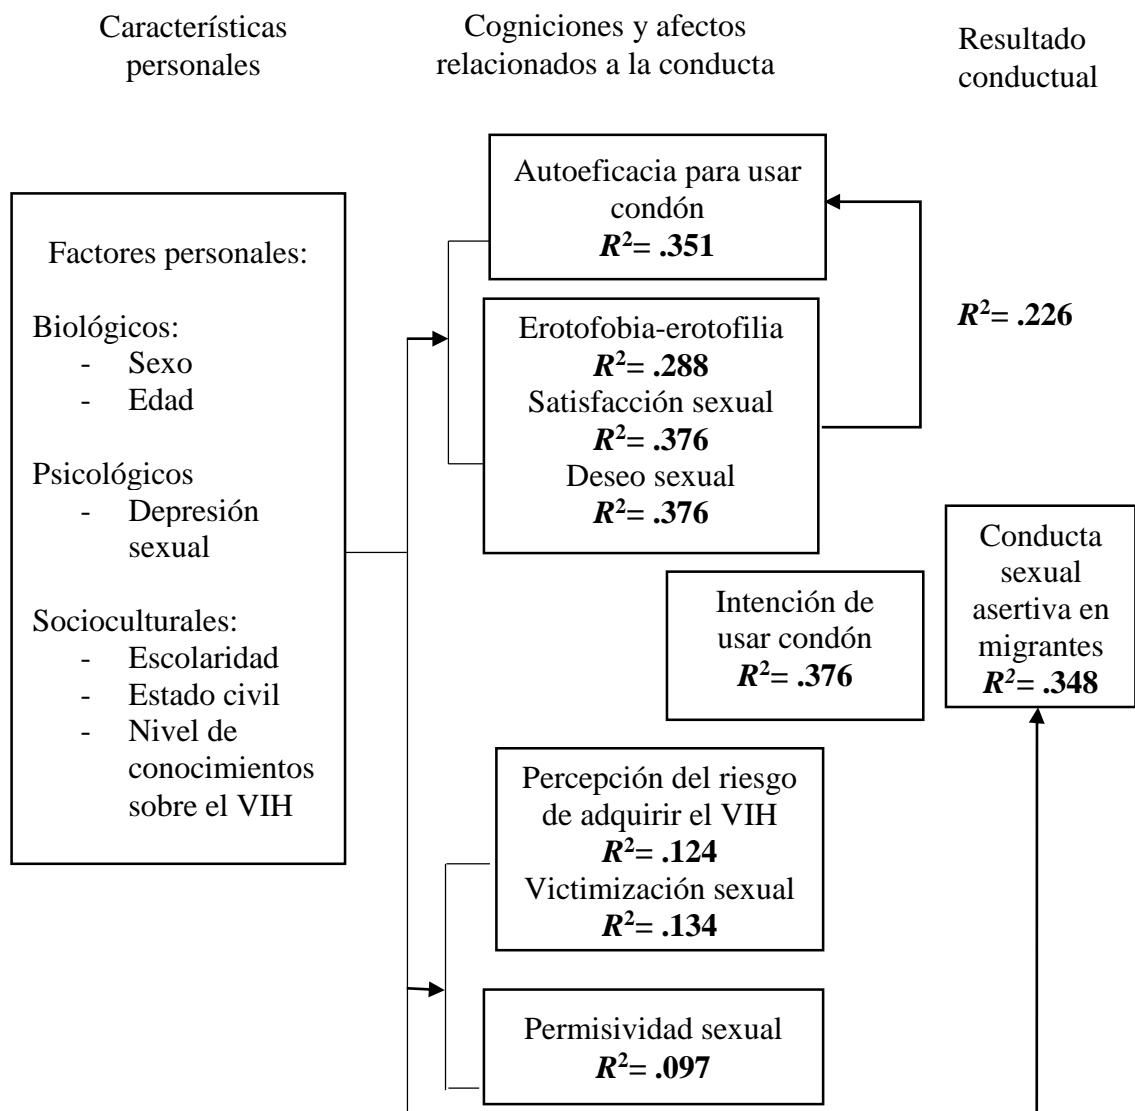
Características personales

Cogniciones y afectos relacionados a la conducta

Resultado conductual

Factores personales:

Biológicos:
- Sexo
- Edad

Psicológicos
- Depresión sexual

Socioculturales:
- Escolaridad
- Estado civil
- Nivel de conocimientos sobre el VIH

Autoeficacia para usar condón
$R^2$= .351

$R^2$= .226

Erotofobia-erotofilia
$R^2$= .288
Satisfacción sexual
$R^2$= .376
Deseo sexual
$R^2$= .376

Conducta sexual asertiva en migrantes
$R^2$= .348

Intención de usar condón
$R^2$= .376

Percepción del riesgo de adquirir el VIH
$R^2$= .124
Victimización sexual
$R^2$= .134

Permisividad sexual
$R^2$= .097